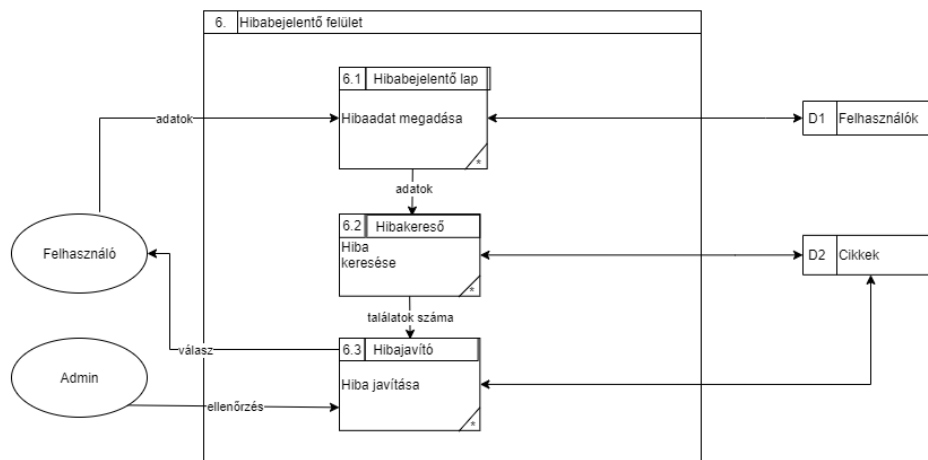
6. Hibabejelentő felület

6.1 Hibabejelentő lap

Hibaadat megadása

*

adatok

D1 Felhasználók

adatok

6.2 Hibakereső

Hiba keresése

*

D2 Cikkek

Felhasználó

találatok száma

6.3 Hibajavító

Hiba javítása

*

válasz

Admin

ellenőrzés